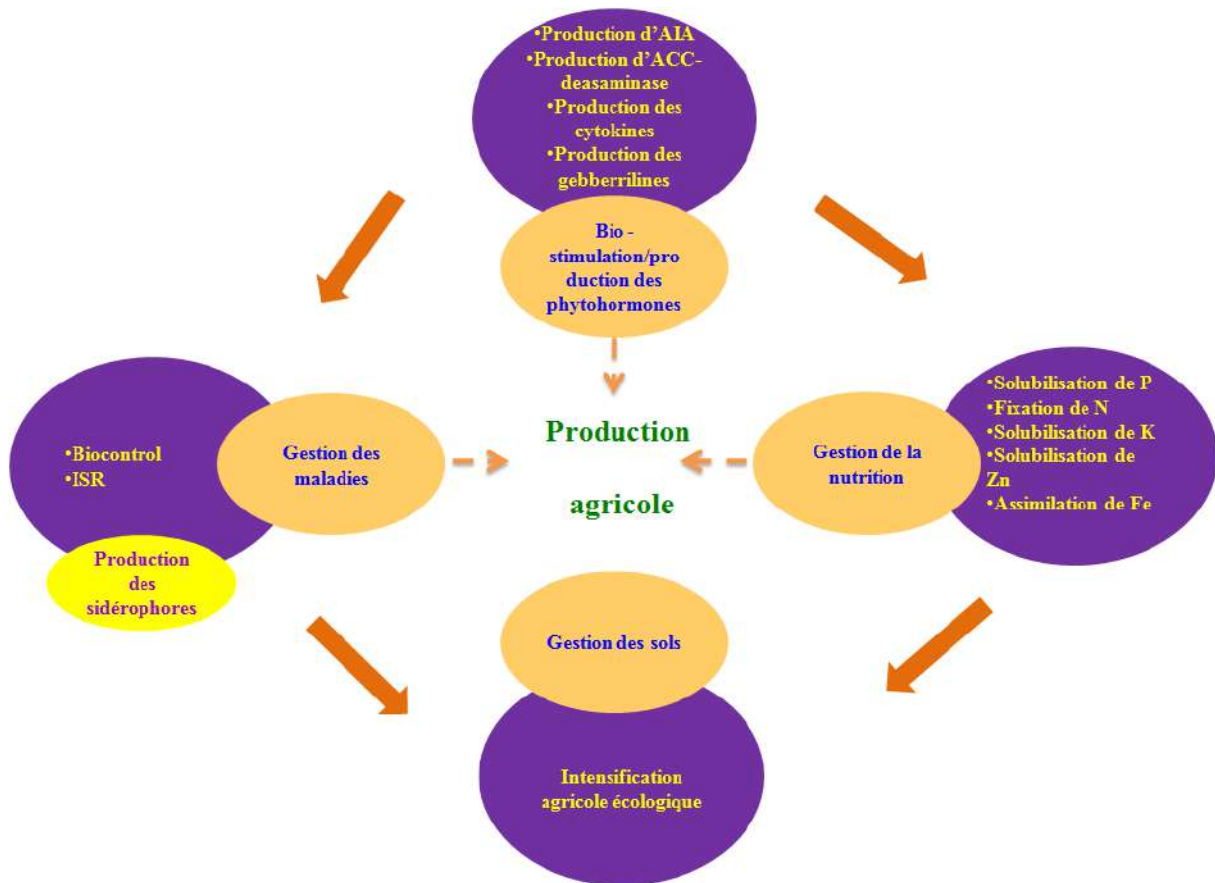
•Production d'AIA
•Production d'ACC-deasaminase
•Production des cytokines
•Production des gebberrilines

Bio - stimulation/production des phytohormones

•Biocontrol
•ISR

Gestion des maladies

Production des sidérophores

Production

agricole

Gestion de la nutrition

•Solubilisation de P
•Fixation de N
•Solubilisation de K
•Solubilisation de Zn
•Assimilation de Fe

Gestion des sols

Intensification agricole écologique